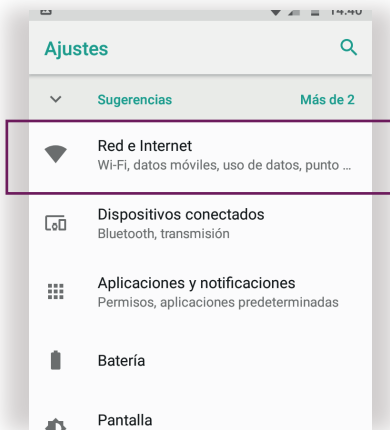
14:40

Ajustes

Sugerencias

Más de 2

Red e Internet
Wi-Fi, datos móviles, uso de datos, punto ...

Dispositivos conectados
Bluetooth, transmisión

Aplicaciones y notificaciones
Permisos, aplicaciones predeterminadas

Batería

Pantalla